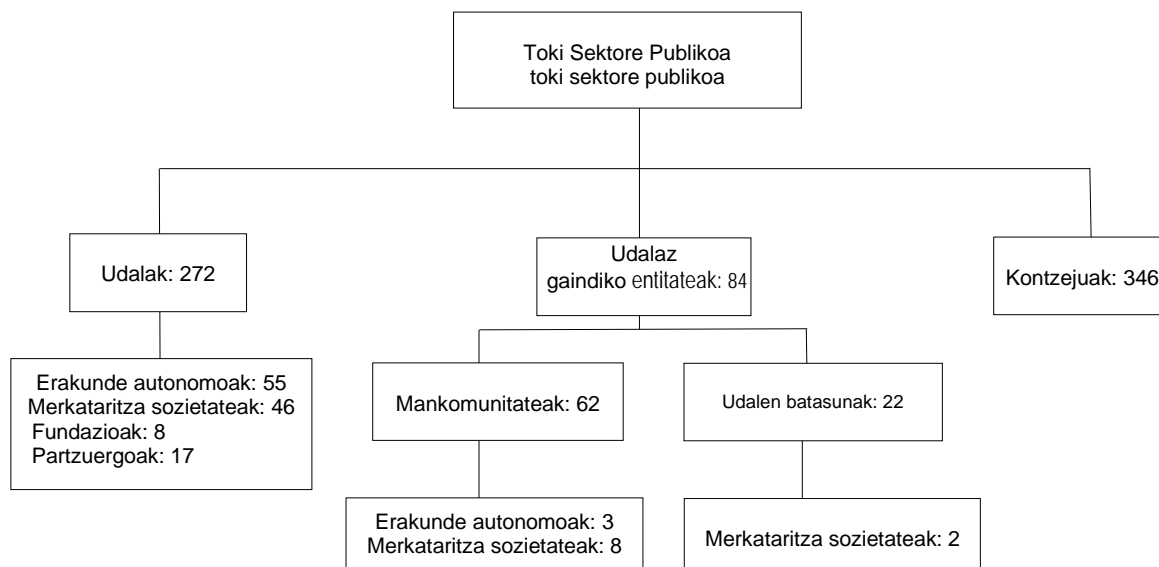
Toki Sektore Publikoa
toki sektore publikoa

Udalak: 272

Udalaz
gaindiko entitateak: 84

Kontzejuak: 346

Erakunde autonomoak: 55
Merkataritza sozietateak: 46
Fundazioak: 8
Partzuergoak: 17

Mankomunitateak: 62

Udalen batasunak: 22

Erakunde autonomoak: 3
Merkataritza sozietateak: 8

Merkataritza sozietateak: 2